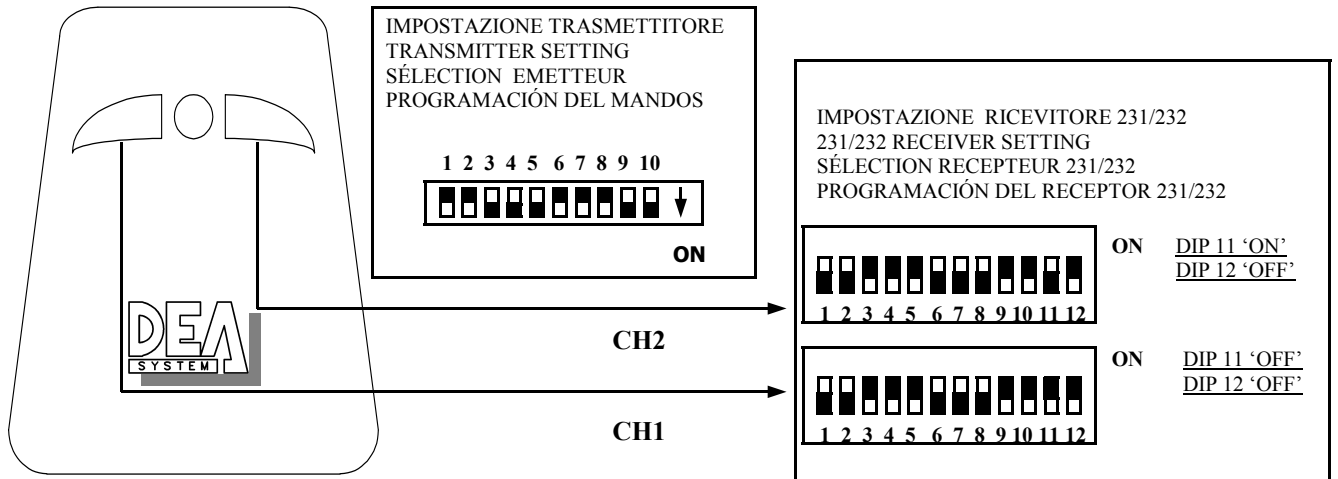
IMPOSTAZIONE TRASMETTITORE
TRANSMITTER SETTING
SÉLECTION EMETTEUR
PROGRAMACIÓN DEL MANDOS

1 2 3 4 5 6 7 8 9 10

ON

DEA
SYSTEM

IMPOSTAZIONE RICEVITORE 231/232
231/232 RECEIVER SETTING
SÉLECTION RECEPTEUR 231/232
PROGRAMACIÓN DEL RECEPTOR 231/232

ON DIP 11 'ON'
DIP 12 'OFF'

1 2 3 4 5 6 7 8 9 10 11 12

CH2

ON DIP 11 'OFF'
DIP 12 'OFF'

1 2 3 4 5 6 7 8 9 10 11 12

CH1